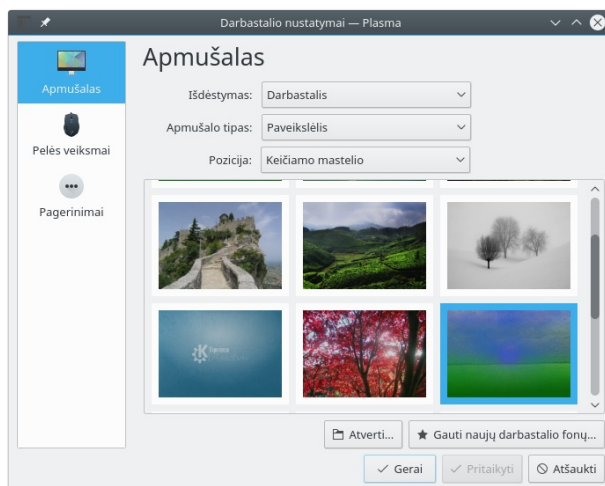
Darbastalio nustatymai — Plasma

Apmušalas

Pelės veiksmai

Pagerinimai

Apmušalas

Išdėstymas: Darbastalis

Apmušalo tipas: Paveikslėlis

Pozicija: Keičiamo mastelio

Atverti...

Gauti naujų darbastalio fonų...

Gerai

Pritaikyti

Atšaukti